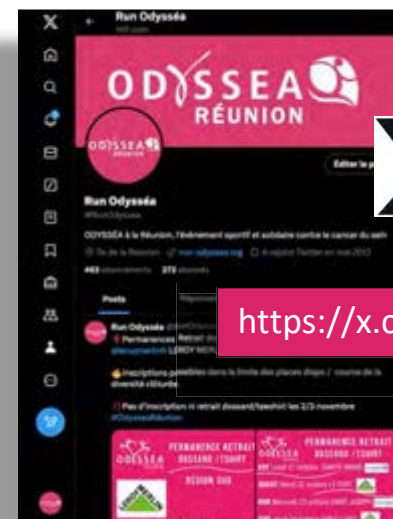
Run Odysséa

ODYSSEA RÉUNION

ODYSSEA RÉUNION

Éditer le p

Run Odysséa

@RunOdyssea

ODYSSÉA à la Réunion, l'événement sportif et solidaire contre le cancer du sein

Île de la Réunion run-odyssea.org A rejoint Twitter en mai 2012

463 abonnements 370 abonnés

Posts Réponses

Run Odysséa @RunOdyssea

Permanences Retrait dossards

LEROY MERLIN

Inscriptions possibles dans la limite des places dispo / course de la diversité clôturée

Pas d'inscription ni retrait dossard/teeshirt les 2/3 novembre

#OdysseaRéunion

ODYSSEA PERMANENCE RETRAIT DOSSARD / TSHIRT RÉGION SUD

ODYSSEA PERMANENCE RETRAIT DOSSARD / TSHIRT

https://x.c